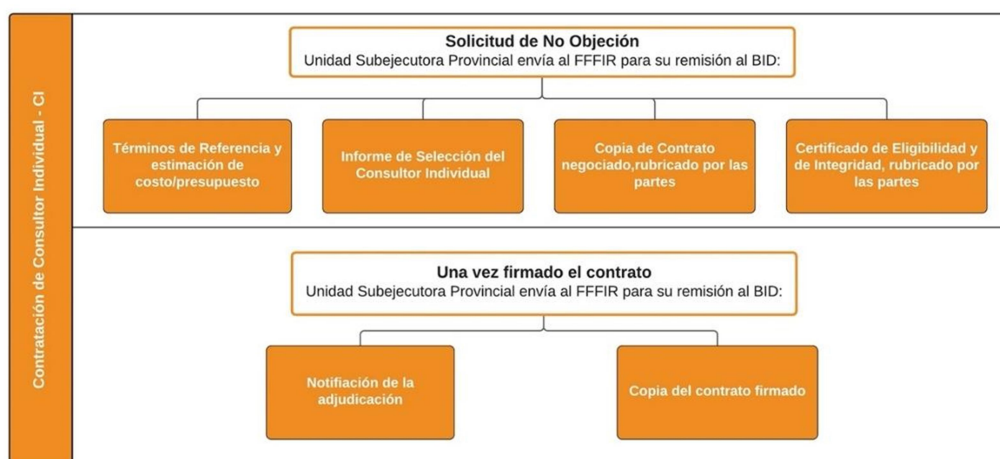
Contratación de Consultor Individual - CI

Solicitud de No Objeción
Unidad Subejecutora Provincial envía al FFFIR para su remisión al BID:

Términos de Referencia y estimación de costo/presupuesto

Informe de Selección del Consultor Individual

Copia de Contrato negociado,rubricado por las partes

Certificado de Eligibilidad y de Integridad, rubricado por las partes

Una vez firmado el contrato
Unidad Subejecutora Provincial envía al FFFIR para su remisión al BID:

Notificación de la adjudicación

Copia del contrato firmado